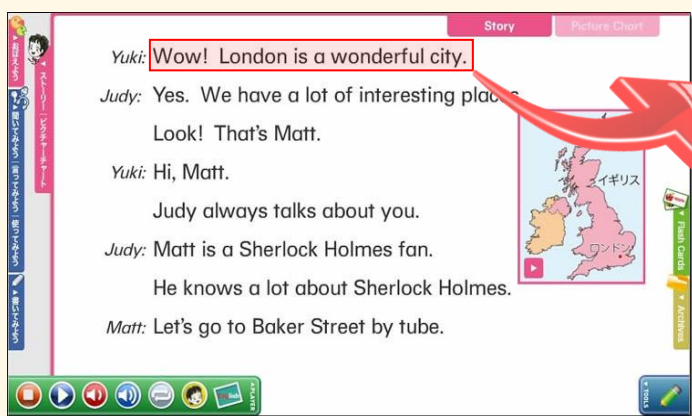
Story Picture Chart

Yuki: Wow! London is a wonderful city.

Judy: Yes. We have a lot of interesting plac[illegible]

Look! That's Matt.

Yuki: Hi, Matt.

Judy always talks about you.

Judy: Matt is a Sherlock Holmes fan.

He knows a lot about Sherlock Holmes.

Matt: Let's go to Baker Street by tube.

イギリス

ロンドン

おぼえよう

ストーリー ピクチャーチャート

聞いてみよう 言ってみよう 使ってみよう

書いてみよう

Flash Cards

Archives

TOOLS